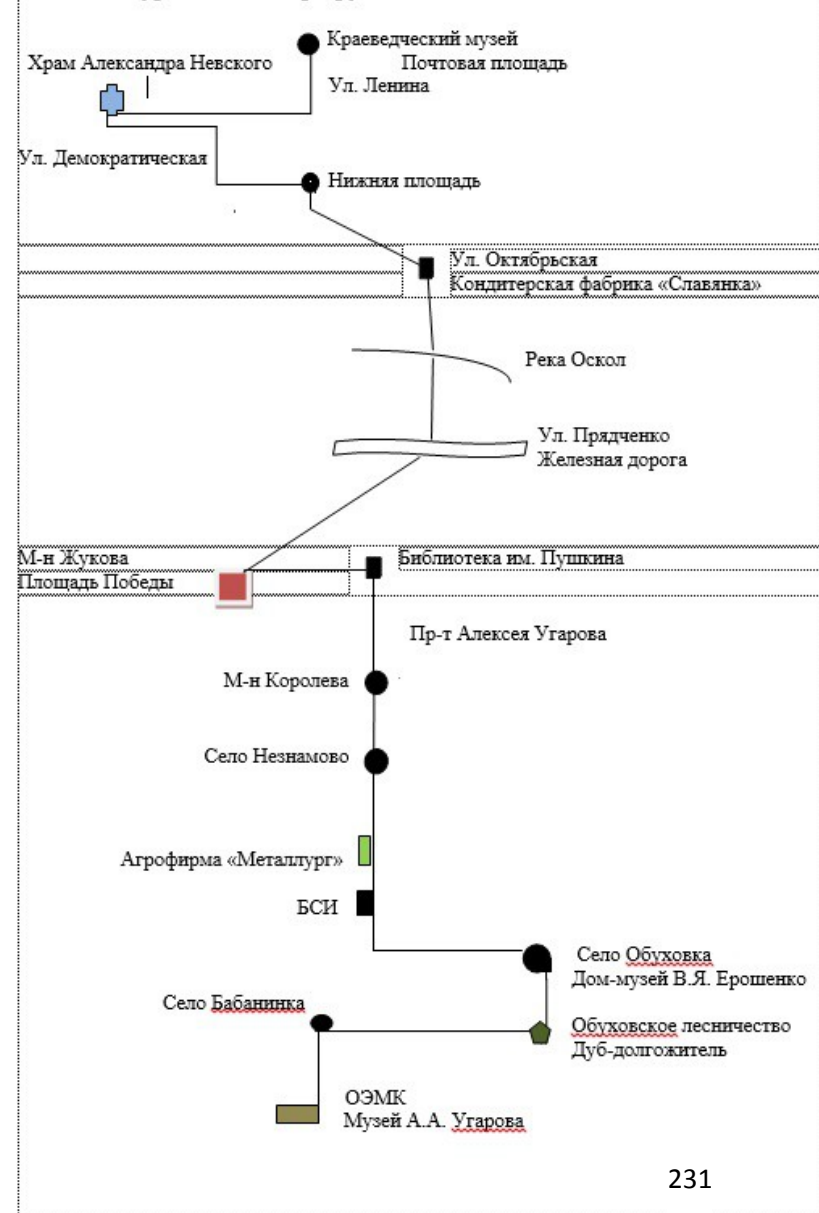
Храм Александра Невского

Краеведческий музей
Почтовая площадь
Ул. Ленина

Ул. Демократическая

Нижняя площадь

Ул. Октябрьская
Кондитерская фабрика «Славянка»

Река Оскол

Ул. Прядченко
Железная дорога

М-н Жукова
Площадь Победы

Библиотека им. Пушкина

Пр-т Алексея Угарова

М-н Королева

Село Незнамово

Агрофирма «Металлург»

БСИ

Село Обуховка
Дом-музей В.Я. Ерошенко

Село Бабанинка

Обуховское лесничество
Дуб-долгожитель

ОЭМК
Музей А.А. Угарова

231